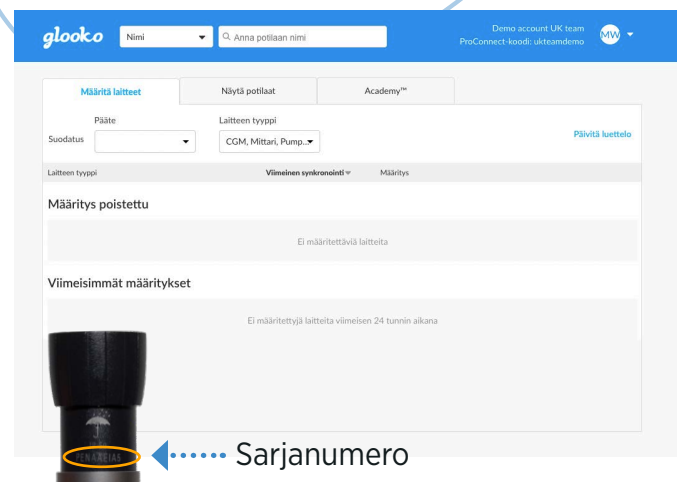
glooko Nimi Anna potilaan nimi Demo account UK team ProConnect-koodi: ukteamdemo MW

Määritä laitteet | Näytä potilaat | Academy™

Pääte
Suodatus
Laitteen tyyppi
CGM, Mittari, Pump...
Päivitä luettelo

Laitteen tyyppi | Viimeinen synkronointi | Määritys

Määritys poistettu

Ei määritettäviä laitteita

Viimeisimmät määritykset

Ei määritettyjä laitteita viimeisen 24 tunnin aikana

PENAREIAS

Sarjanumero